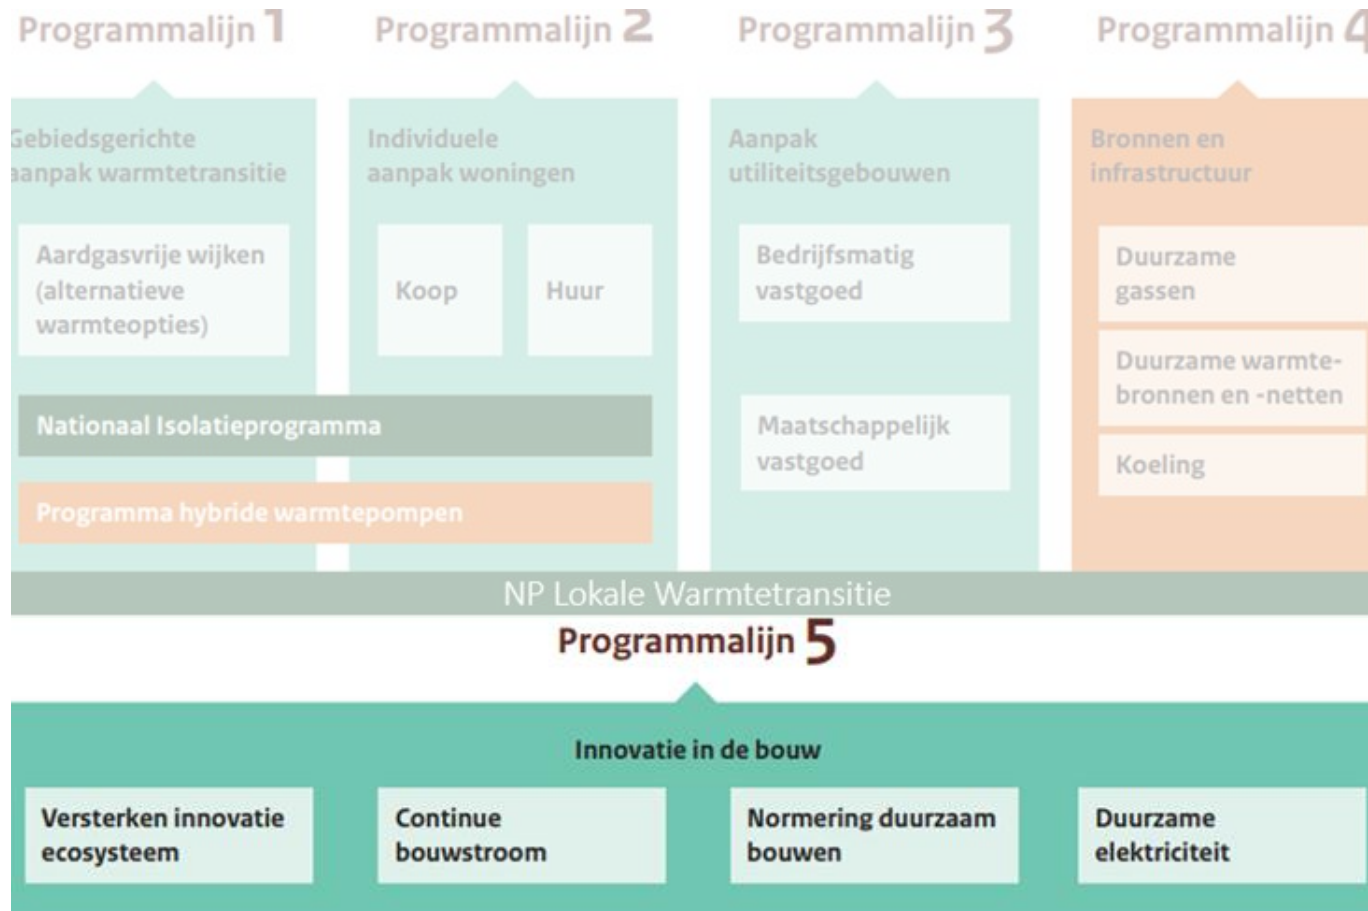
Programmalijn 1

Gebiedsgerichte aanpak warmtetransitie

Aardgasvrije wijken (alternatieve warmteopties)

Programmalijn 2

Individuele aanpak woningen

Koop

Huur

Programmalijn 3

Aanpak utiliteitsgebouwen

Bedrijfsmatig vastgoed

Maatschappelijk vastgoed

Programmalijn 4

Bronnen en infrastructuur

Duurzame gassen

Duurzame warmtebronnen en -netten

Koeling

Nationaal Isolatieprogramma

Programma hybride warmtepompen

NP Lokale Warmtetransitie

Programmalijn 5

Innovatie in de bouw

Versterken innovatie ecosysteem

Continue bouwstroom

Normering duurzaam bouwen

Duurzame elektriciteit